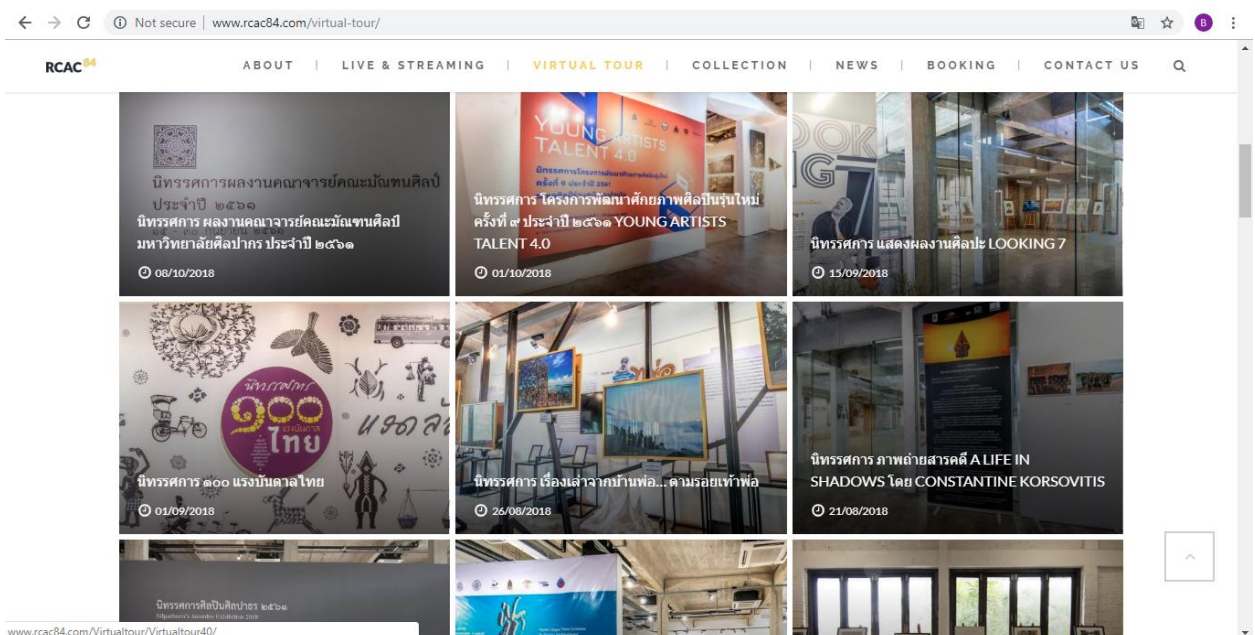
Not secure | www.rcac84.com/virtual-tour/

RCAC84

ABOUT | LIVE & STREAMING | VIRTUAL TOUR | COLLECTION | NEWS | BOOKING | CONTACT US

นิทรรศการผลงานคณาจารย์คณะมัณฑนศิลป์ ประจำปี ๒๕๖๑

นิทรรศการ ผลงานคณาจารย์คณะมัณฑนศิลป์ มหาวิทยาลัยศิลปากร ประจำปี ๒๕๖๑

08/10/2018

YOUNG ARTISTS TALENT 4.0

นิทรรศการ โครงการพัฒนาศักยภาพศิลปินรุ่นใหม่ ครั้งที่ ๙ ประจำปี ๒๕๖๑ YOUNG ARTISTS TALENT 4.0

01/10/2018

นิทรรศการ แสดงผลงานศิลปะ LOOKING 7

15/09/2018

นิทรรศการ ๑๐๐ แรงบันดาลไทย

นิทรรศการ ๑๐๐ แรงบันดาลไทย

01/09/2018

นิทรรศการ เรื่องเล่าจากบ้านพ่อ... ตามรอยเท้าพ่อ

26/08/2018

นิทรรศการ ภาพถ่ายสารคดี A LIFE IN SHADOWS โดย CONSTANTINE KORSOVITIS

21/08/2018

นิทรรศการศิลปินศิลปากร ๒๕๖๑

www.rcac84.com/Virtualtour/Virtualtour40/